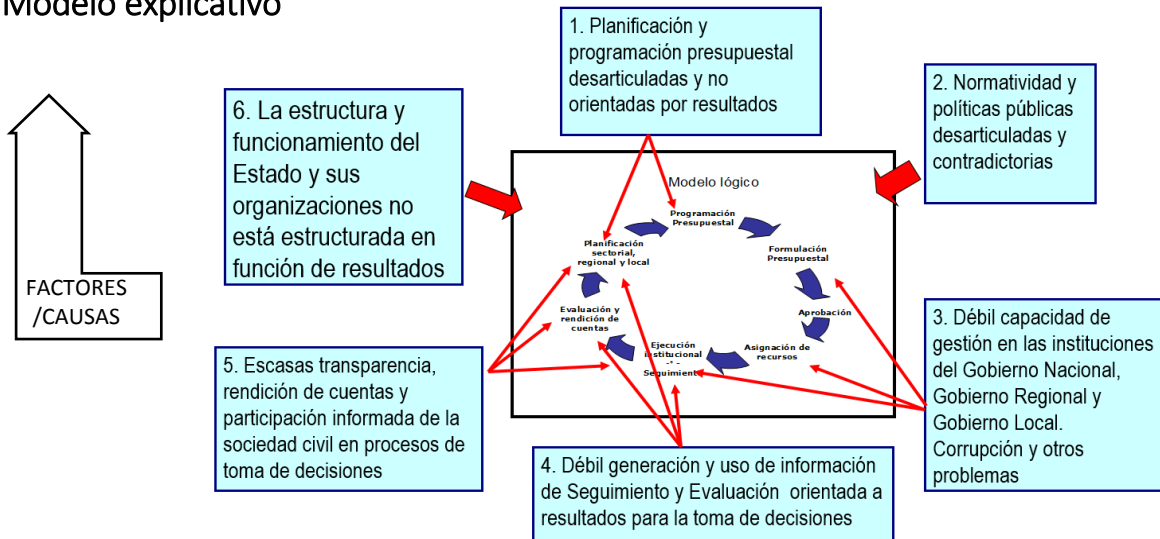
Modelo explicativo

FACTORES /CAUSAS

1. Planificación y programación presupuestal desarticuladas y no orientadas por resultados

2. Normatividad y políticas públicas desarticuladas y contradictorias

6. La estructura y funcionamiento del Estado y sus organizaciones no está estructurada en función de resultados

Modelo lógico

Programación Presupuestal

Formulación Presupuestal

Aprobación

Asignación de recursos

Ejecución institucional - Seguimiento

Evaluación y rendición de cuentas

Planificación sectorial, regional y local

3. Débil capacidad de gestión en las instituciones del Gobierno Nacional, Gobierno Regional y Gobierno Local. Corrupción y otros problemas

5. Escasas transparencia, rendición de cuentas y participación informada de la sociedad civil en procesos de toma de decisiones

4. Débil generación y uso de información de Seguimiento y Evaluación orientada a resultados para la toma de decisiones